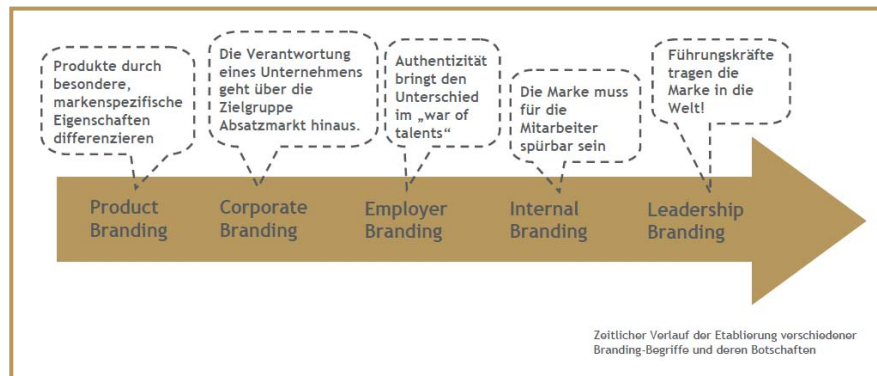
Produkte durch besondere, markenspezifische Eigenschaften differenzieren

Die Verantwortung eines Unternehmens geht über die Zielgruppe Absatzmarkt hinaus.

Authentizität bringt den Unterschied im „war of talents“

Die Marke muss für die Mitarbeiter spürbar sein

Führungskräfte tragen die Marke in die Welt!

Product Branding

Corporate Branding

Employer Branding

Internal Branding

Leadership Branding

Zeitlicher Verlauf der Etablierung verschiedener Branding-Begriffe und deren Botschaften